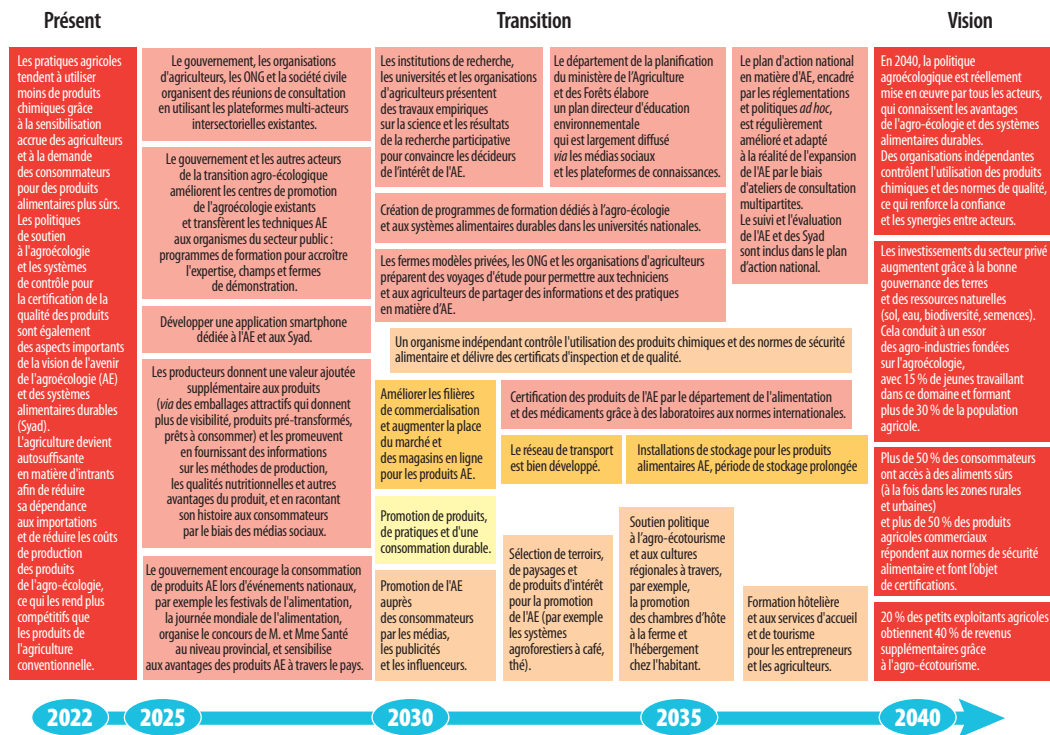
Présent

Transition

Vision

Les pratiques agricoles tendent à utiliser moins de produits chimiques grâce à la sensibilisation accrue des agriculteurs et à la demande des consommateurs pour des produits alimentaires plus sûrs. Les politiques de soutien à l'agroécologie et les systèmes de contrôle pour la certification de la qualité des produits sont également des aspects importants de la vision de l'avenir de l'agroécologie (AE) et des systèmes alimentaires durables (Syad). L'agriculture devient autosuffisante en matière d'intrants afin de réduire sa dépendance aux importations et de réduire les coûts de production des produits de l'agro-écologie, ce qui les rend plus compétitifs que les produits de l'agriculture conventionnelle.

Le gouvernement, les organisations d'agriculteurs, les ONG et la société civile organisent des réunions de consultation en utilisant les plateformes multi-acteurs intersectorielles existantes.

Le gouvernement et les autres acteurs de la transition agro-écologique améliorent les centres de promotion de l'agroécologie existants et transfèrent les techniques AE aux organismes du secteur public : programmes de formation pour accroître l'expertise, champs et fermes de démonstration.

Développer une application smartphone dédiée à l'AE et aux Syad.

Les producteurs donnent une valeur ajoutée supplémentaire aux produits (via des emballages attractifs qui donnent plus de visibilité, produits pré-transformés, prêts à consommer) et les promeuvent en fournissant des informations sur les méthodes de production, les qualités nutritionnelles et autres avantages du produit, et en racontant son histoire aux consommateurs par le biais des médias sociaux.

Le gouvernement encourage la consommation de produits AE lors d'événements nationaux, par exemple les festivals de l'alimentation, la journée mondiale de l'alimentation, organise le concours de M. et Mme Santé au niveau provincial, et sensibilise aux avantages des produits AE à travers le pays.

Les institutions de recherche, les universités et les organisations d'agriculteurs présentent des travaux empiriques sur la science et les résultats de la recherche participative pour convaincre les décideurs de l'intérêt de l'AE.

Le département de la planification du ministère de l'Agriculture et des Forêts élabore un plan directeur d'éducation environnementale qui est largement diffusé via les médias sociaux et les plateformes de connaissances.

Le plan d'action national en matière d'AE, encadré par les réglementations et politiques ad hoc, est régulièrement amélioré et adapté à la réalité de l'expansion de l'AE par le biais d'ateliers de consultation multipartites. Le suivi et l'évaluation de l'AE et des Syad sont inclus dans le plan d'action national.

Création de programmes de formation dédiés à l'agro-écologie et aux systèmes alimentaires durables dans les universités nationales.

Les fermes modèles privées, les ONG et les organisations d'agriculteurs préparent des voyages d'étude pour permettre aux techniciens et aux agriculteurs de partager des informations et des pratiques en matière d'AE.

Un organisme indépendant contrôle l'utilisation des produits chimiques et des normes de sécurité alimentaire et délivre des certificats d'inspection et de qualité.

Améliorer les filières de commercialisation et augmenter la place du marché et des magasins en ligne pour les produits AE.

Certification des produits de l'AE par le département de l'alimentation et des médicaments grâce à des laboratoires aux normes internationales.

Le réseau de transport est bien développé.

Installations de stockage pour les produits alimentaires AE, période de stockage prolongée

Promotion de produits, de pratiques et d'une consommation durable.

Promotion de l'AE auprès des consommateurs par les médias, les publicités et les influenceurs.

Sélection de terroirs, de paysages et de produits d'intérêt pour la promotion de l'AE (par exemple les systèmes agroforestiers à café, thé).

Soutien politique à l'agro-écotourisme et aux cultures régionales à travers, par exemple, la promotion des chambres d'hôte à la ferme et l'hébergement chez l'habitant.

Formation hôtelière et aux services d'accueil et de tourisme pour les entrepreneurs et les agriculteurs.

En 2040, la politique agroécologique est réellement mise en œuvre par tous les acteurs, qui connaissent les avantages de l'agro-écologie et des systèmes alimentaires durables. Des organisations indépendantes contrôlent l'utilisation des produits chimiques et des normes de qualité, ce qui renforce la confiance et les synergies entre acteurs.

Les investissements du secteur privé augmentent grâce à la bonne gouvernance des terres et des ressources naturelles (sol, eau, biodiversité, semences). Cela conduit à un essor des agro-industries fondées sur l'agroécologie, avec 15 % de jeunes travaillant dans ce domaine et formant plus de 30 % de la population agricole.

Plus de 50 % des consommateurs ont accès à des aliments sûrs (à la fois dans les zones rurales et urbaines) et plus de 50 % des produits agricoles commerciaux répondent aux normes de sécurité alimentaire et font l'objet de certifications.

20 % des petits exploitants agricoles obtiennent 40 % de revenus supplémentaires grâce à l'agro-écotourisme.

2022 2025 2030 2035 2040